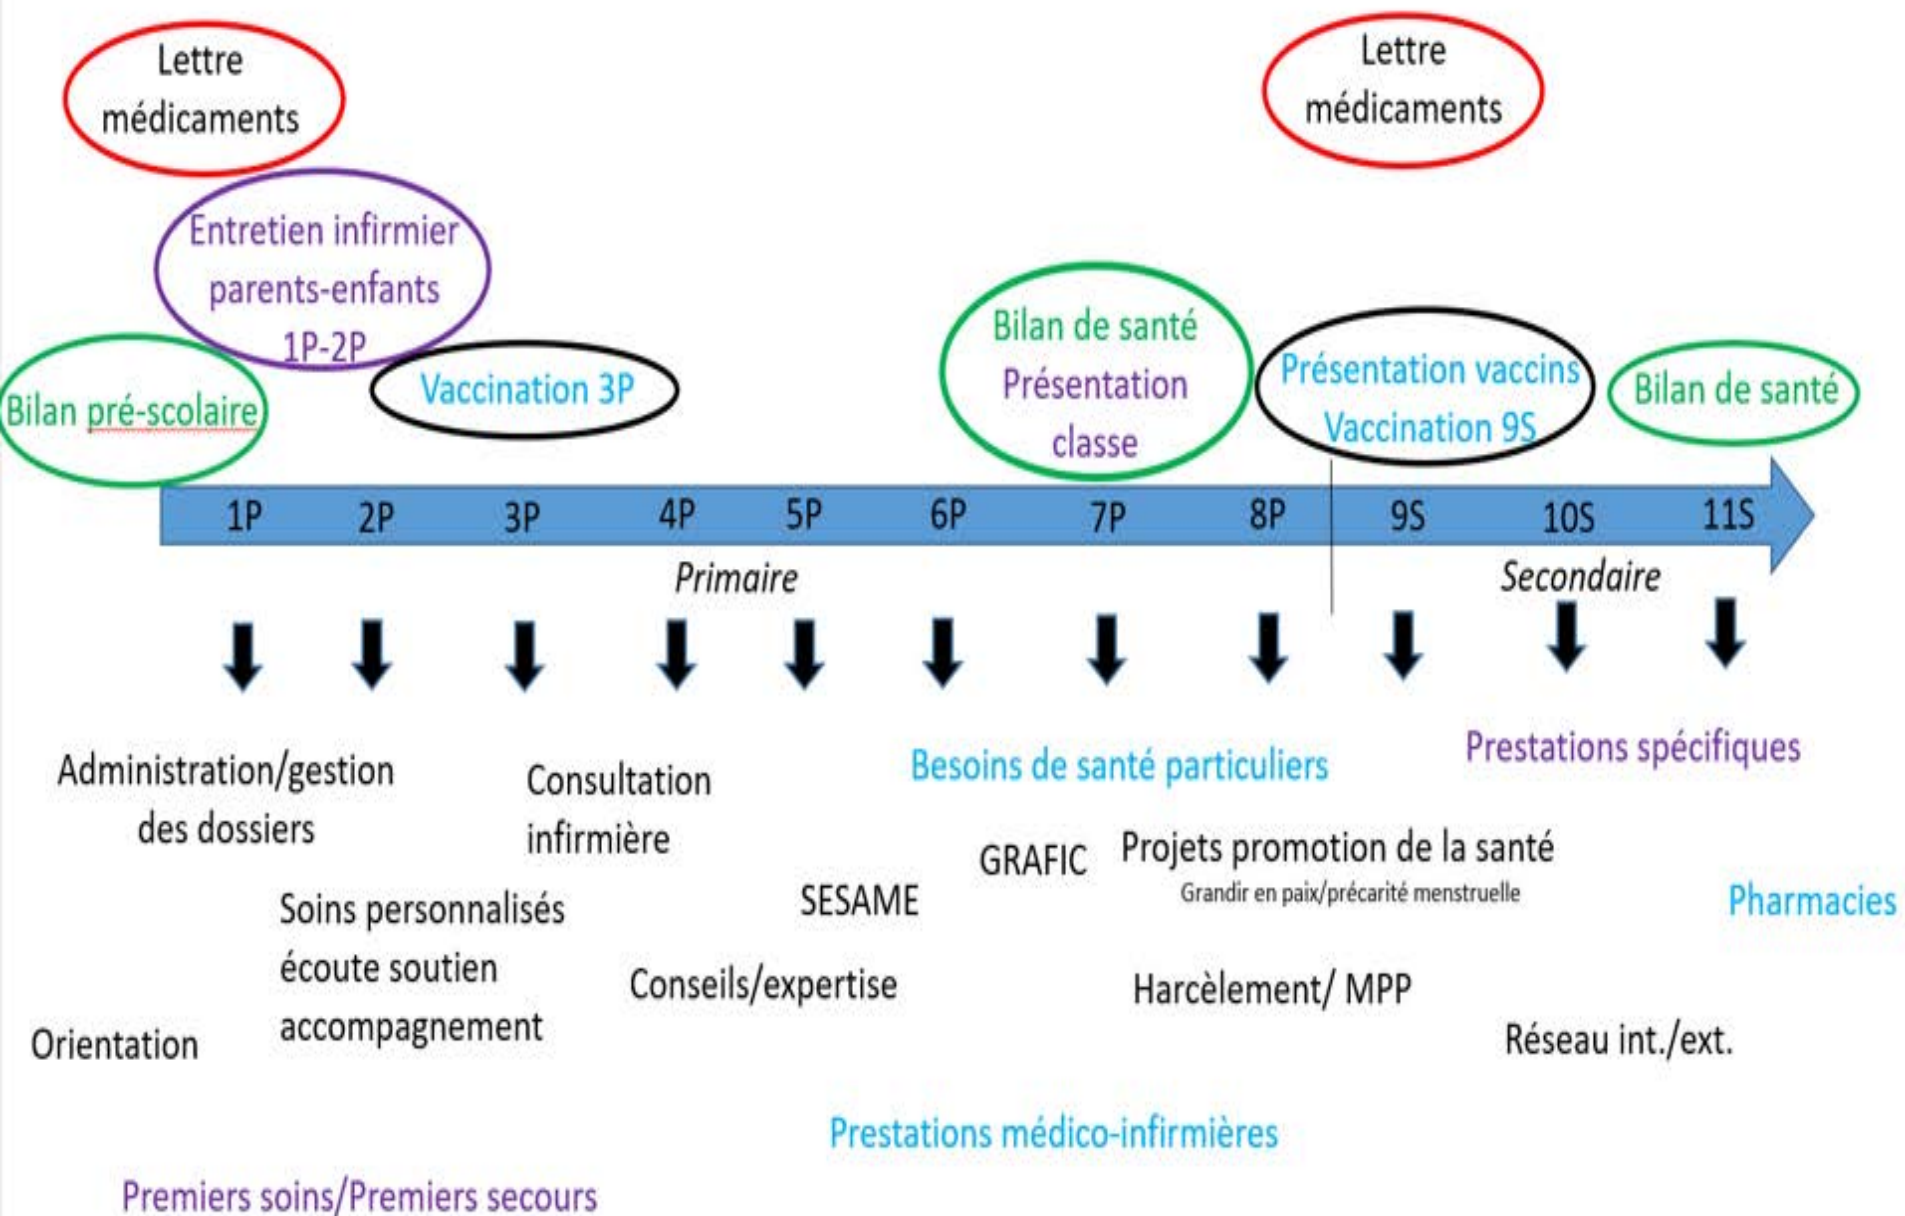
Lettre médicaments

Lettre médicaments

Entretien infirmier parents-enfants 1P-2P

Bilan de santé Présentation classe

Présentation vaccins Vaccination 9S

Bilan de santé

Bilan pré-scolaire

Vaccination 3P

1P 2P 3P 4P 5P 6P 7P 8P 9S 10S 11S

Primaire

Secondaire

Administration/gestion des dossiers

Consultation infirmière

Besoins de santé particuliers

Prestations spécifiques

GRAFIC

Projets promotion de la santé
Grandir en paix/précarité menstruelle

Soins personnalisés écoute soutien accompagnement

SESAME

Pharmacies

Conseils/expertise

Harcèlement/ MPP

Orientation

Réseau int./ext.

Prestations médico-infirmières

Premiers soins/Premiers secours